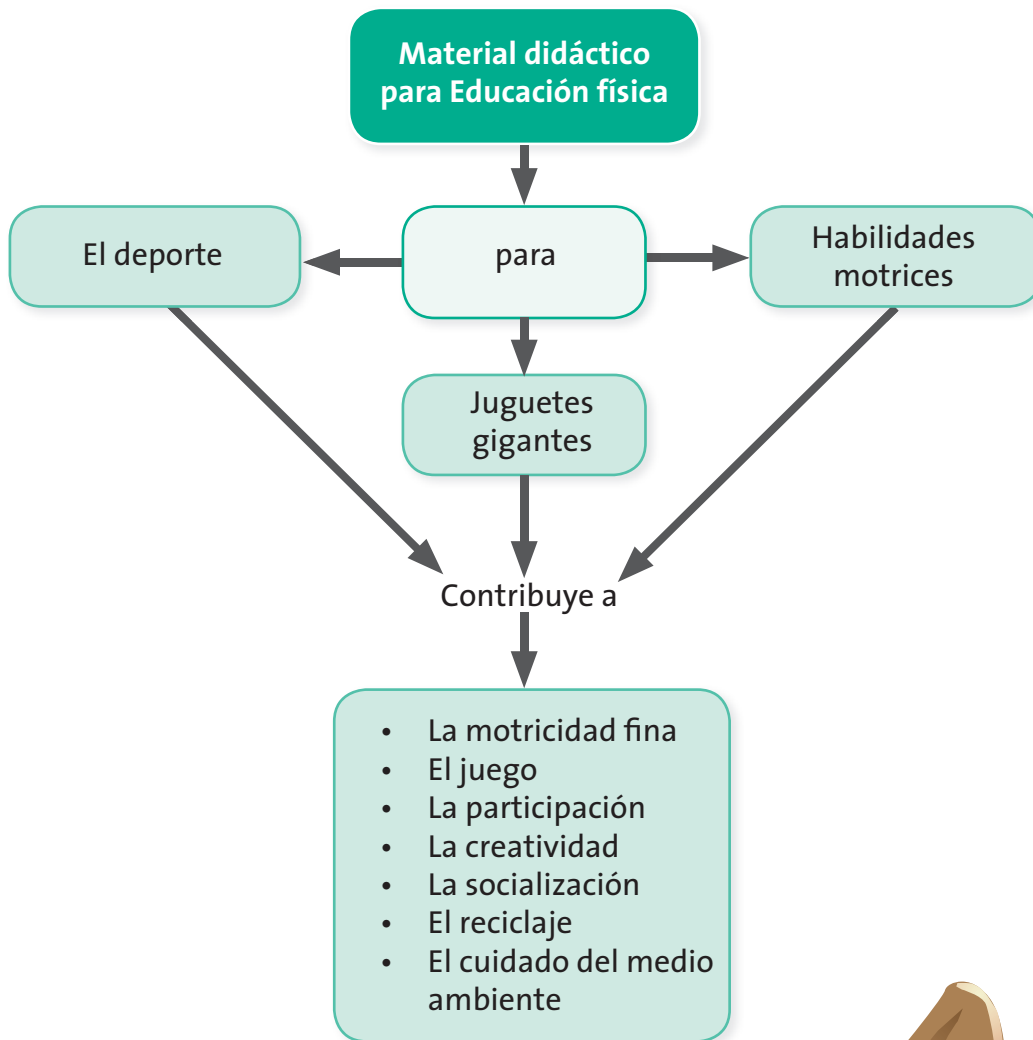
Material didáctico para Educación física

El deporte

para

Habilidades motrices

Juguetes gigantes

Contribuye a

- La motricidad fina
- El juego
- La participación
- La creatividad
- La socialización
- El reciclaje
- El cuidado del medio ambiente